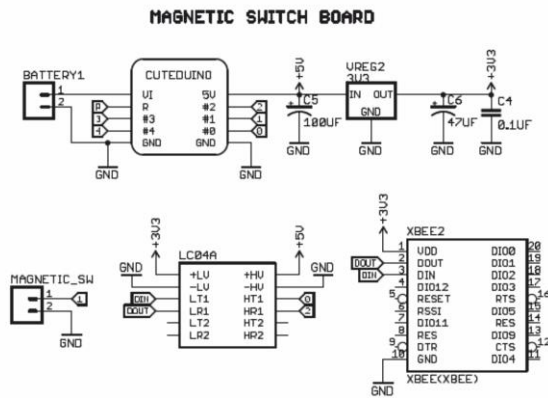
MAGNETIC SWITCH BOARD

BATTERY1
1
2

CUTEDUINO
VI
R
#3
#4
GND
5V
#2
#1
#0
GND

P
3
4
2
1
0

GND
GND

+5V
C5
100UF
GND

VREG2
3V3
IN
OUT
GND
GND

+3V3
C6
47UF
C4
0.1UF
GND
GND

MAGNETIC_SW
1
2
1
GND

GND
+3V3
LC04A
+LV
-LV
LT1
LR1
LT2
LR2
+HV
-HV
HT1
HR1
HT2
HR2
+5V
GND
DIN
DOUT
0
2

+3V3
XBEE2
1
2
3
4
5
6
7
8
9
10
VDD
DOUT
DIN
DIO12
RESET
RSSI
DIO11
RES
DTR
GND
DOUT
DIN
DIO0
DIO1
DIO2
DIO3
RTS
DIO5
RES
DIO9
CTS
DIO4
20
19
18
17
16
15
14
13
12
11
GND
XBEE(XBEE)